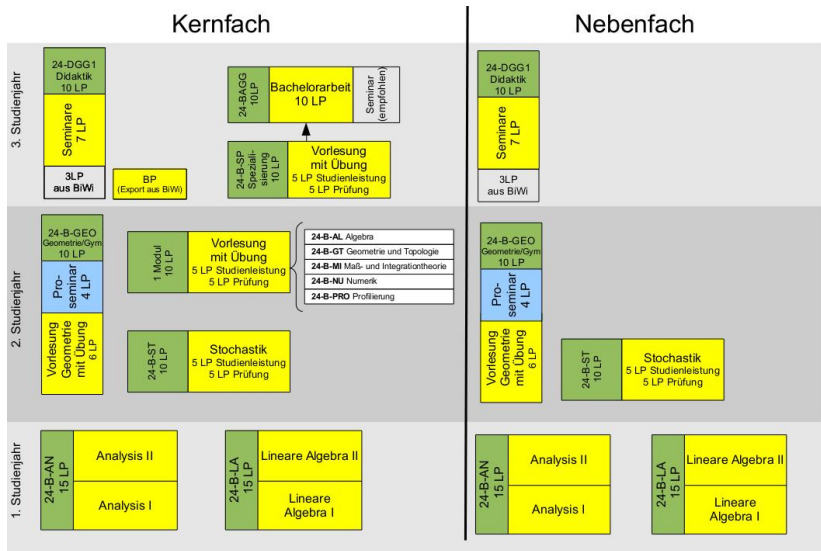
Kernfach

Nebenfach

3. Studienjahr

24-DGG1 Didaktik 10 LP

Seminare 7 LP

3LP aus BiWi

BP (Export aus BiWi)

24-BAGG 10LP

Bachelorarbeit 10 LP

Seminar (empfohlen)

24-B-SP Spezialisierung 10 LP

Vorlesung mit Übung 5 LP Studienleistung 5 LP Prüfung

24-DGG1 Didaktik 10 LP

Seminare 7 LP

3LP aus BiWi

2. Studienjahr

24-B-GEO Geometrie/Gym 10 LP

Proseminar 4 LP

Vorlesung Geometrie mit Übung 6 LP

1 Modul 10 LP

Vorlesung mit Übung 5 LP Studienleistung 5 LP Prüfung

24-B-AL Algebra
24-B-GT Geometrie und Topologie
24-B-MI Maß- und Integrationtheorie
24-B-NU Numerik
24-B-PRO Profilierung

24-B-ST 10 LP

Stochastik 5 LP Studienleistung 5 LP Prüfung

24-B-GEO Geometrie/Gym 10 LP

Proseminar 4 LP

Vorlesung Geometrie mit Übung 6 LP

24-B-ST 10 LP

Stochastik 5 LP Studienleistung 5 LP Prüfung

1. Studienjahr

24-B-AN 15 LP

Analysis II

Analysis I

24-B-LA 15 LP

Lineare Algebra II

Lineare Algebra I

24-B-AN 15 LP

Analysis II

Analysis I

24-B-LA 15 LP

Lineare Algebra II

Lineare Algebra I